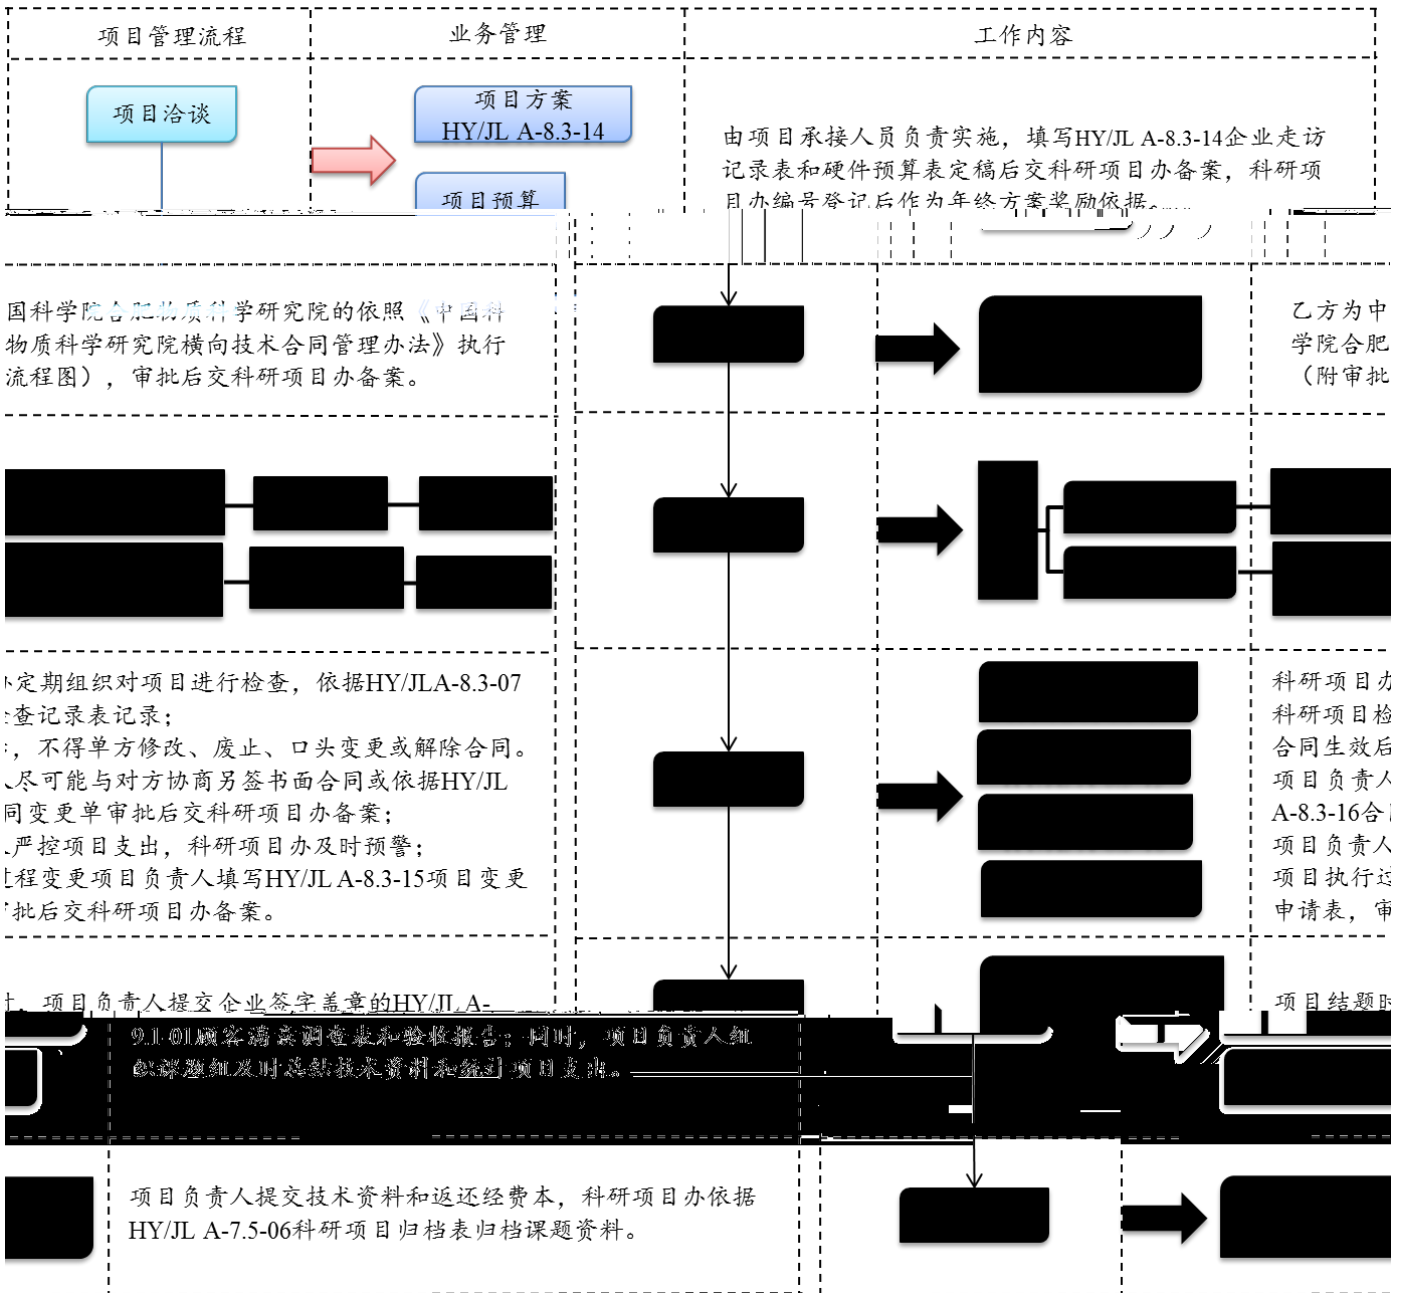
项目管理流程

业务管理

工作内容

项目洽谈

项目方案 HY/JL A-8.3-14

项目预算

由项目承接人员负责实施，填写HY/JL A-8.3-14企业走访记录表和硬件预算表定稿后交科研项目办备案，科研项目办编号登记后作为年终方案奖励依据。

国科学院合肥物质科学研究院的依照《中国科物质科学研究院横向技术合同管理办法》执行流程图），审批后交科研项目办备案。

乙方为中学院合肥（附审批

定期组织对项目进行检查，依据HY/JLA-8.3-07查记录表记录；
，不得单方修改、废止、口头变更或解除合同。
尽可能与对方协商另签书面合同或依据HY/JL同变更单审批后交科研项目办备案；
严控项目支出，科研项目办及时预警；
程变更项目负责人填写HY/JL A-8.3-15项目变更批后交科研项目办备案。

科研项目办
科研项目检
合同生效后
项目负责人
A-8.3-16合
项目负责人
项目执行过
申请表，审

，项目负责人提交企业签字盖章的HY/JL A-9.1-01顾客满意调查表和验收报告；同时，项目负责人组织课题组及时总结技术资料和统计项目支出。

项目结题时

项目负责人提交技术资料和返还经费本，科研项目办依据HY/JL A-7.5-06科研项目归档表归档课题资料。